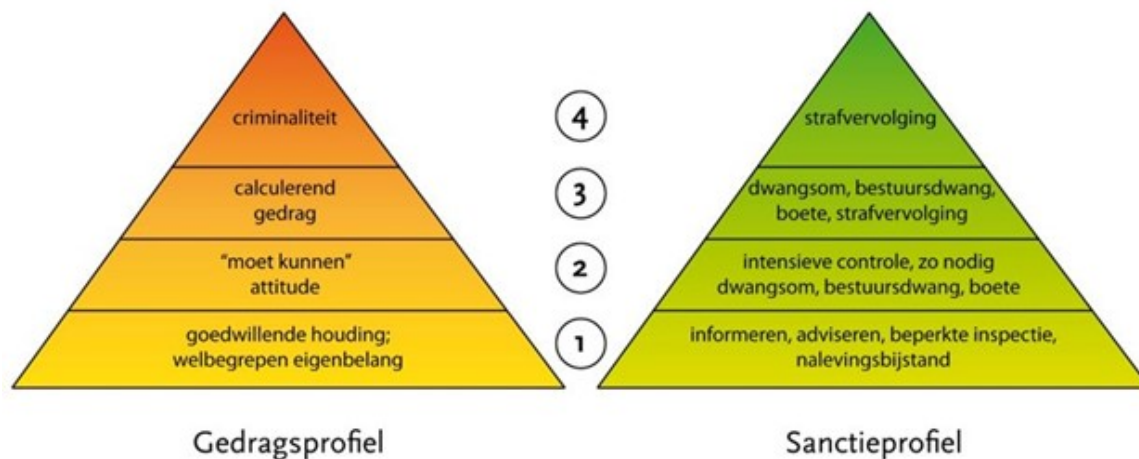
criminaliteit

calculerend gedrag

"moet kunnen" attitude

goedwillende houding; welbegrepen eigenbelang

Gedragsprofiel

4

3

2

1

strafvervolging

dwangsom, bestuursdwang, boete, strafvervolging

intensieve controle, zo nodig dwangsom, bestuursdwang, boete

informeren, adviseren, beperkte inspectie, nalevingsbijstand

Sanctieprofiel